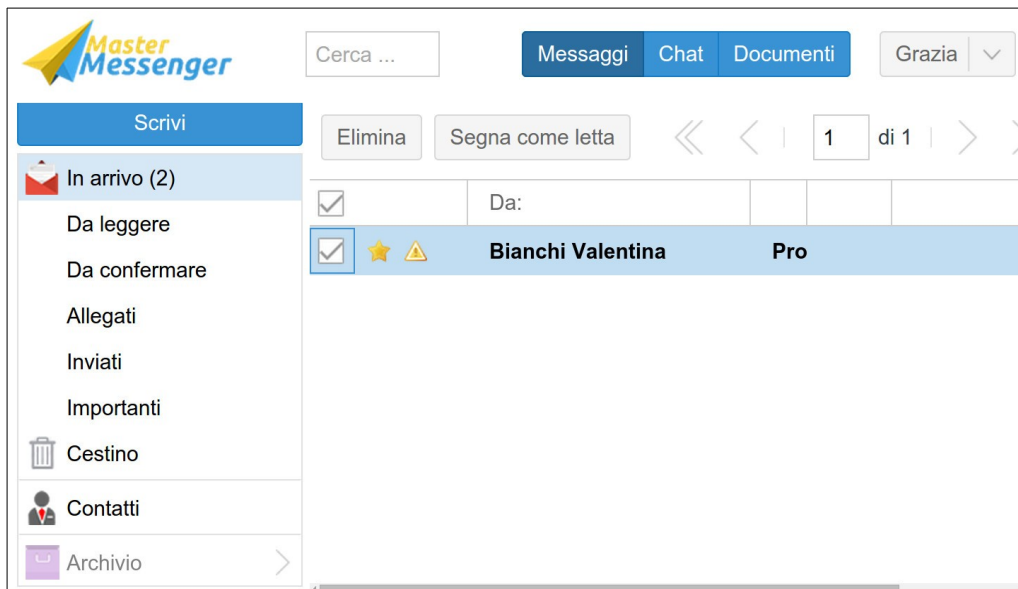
Master Messenger

Cerca ...

Messaggi Chat Documenti

Grazia

Scrivi

In arrivo (2)

Da leggere

Da confermare

Allegati

Inviati

Importanti

Cestino

Contatti

Archivio

Elimina Segna come letta

1 di 1

| | Da: | | |
|---|---|---|---|
| | Bianchi Valentina | Pro | |